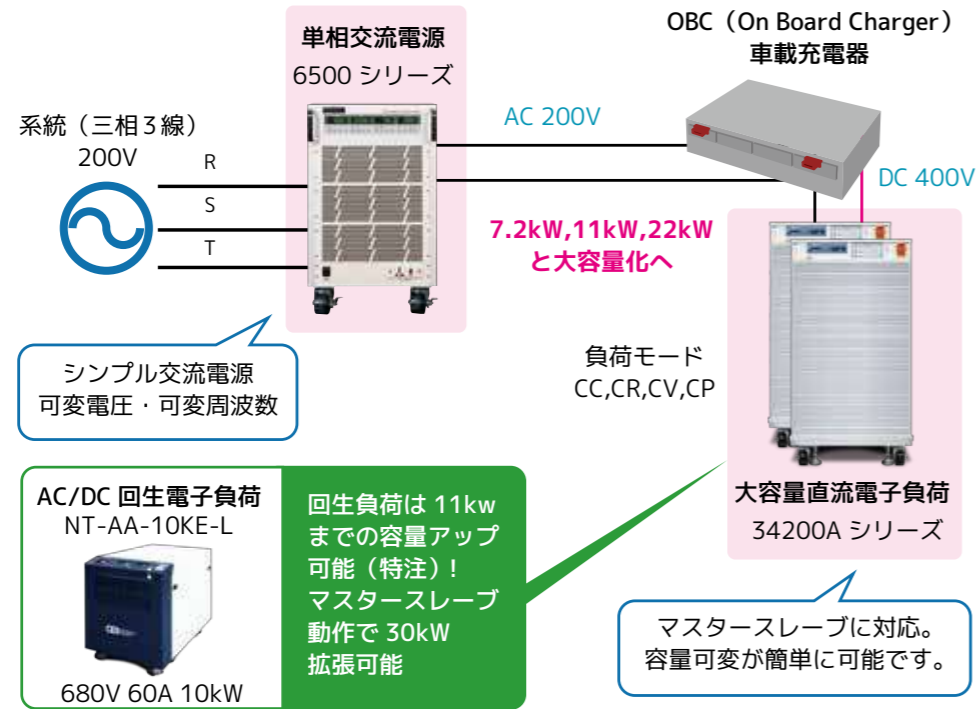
単相交流電源
6500 シリーズ

OBC（On Board Charger）
車載充電器

系統（三相３線）
200V

R
S
T

AC 200V

DC 400V

7.2kW,11kW,22kW
と大容量化へ

シンプル交流電源
可変電圧・可変周波数

負荷モード
CC,CR,CV,CP

AC/DC 回生電子負荷
NT-AA-10KE-L

680V 60A 10kW

回生負荷は 11kw
までの容量アップ
可能（特注）！
マスタースレーブ
動作で 30kW
拡張可能

大容量直流電子負荷
34200A シリーズ

マスタースレーブに対応。
容量可変が簡単に可能です。